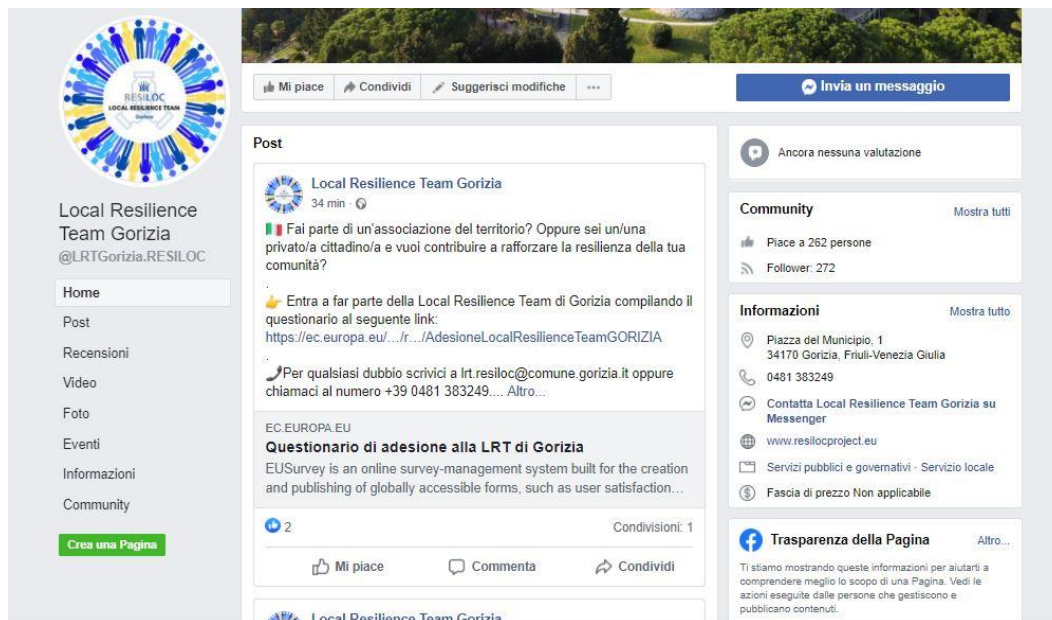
RESILOC
LOCAL RESILIENCE TEAM
Gorizia

Local Resilience Team Gorizia
@LRTGorizia.RESILOC

Home
Post
Recensioni
Video
Foto
Eventi
Informazioni
Community

Crea una Pagina

Mi piace
Condividi
Suggerisci modifiche
···

Invia un messaggio

Post

Local Resilience Team Gorizia
34 min ·

🇮🇹 Fai parte di un'associazione del territorio? Oppure sei un/una privato/a cittadino/a e vuoi contribuire a rafforzare la resilienza della tua comunità?

.

👉 Entra a far parte della Local Resilience Team di Gorizia compilando il questionario al seguente link:
https://ec.europa.eu/…/r…/AdesioneLocalResilienceTeamGORIZIA

.

📞Per qualsiasi dubbio scrivici a lrt.resiloc@comune.gorizia.it oppure chiamaci al numero +39 0481 383249.... Altro...

EC.EUROPA.EU
Questionario di adesione alla LRT di Gorizia
EUSurvey is an online survey-management system built for the creation and publishing of globally accessible forms, such as user satisfaction…

2
Condivisioni: 1

Mi piace
Commenta
Condividi

Local Resilience Team Gorizia

Ancora nessuna valutazione

Community
Mostra tutti
Piace a 262 persone
Follower: 272

Informazioni
Mostra tutto
Piazza del Municipio, 1
34170 Gorizia, Friuli-Venezia Giulia
0481 383249
Contatta Local Resilience Team Gorizia su Messenger
www.resilocproject.eu
Servizi pubblici e governativi · Servizio locale
Fascia di prezzo Non applicabile

Trasparenza della Pagina
Altro...
Ti stiamo mostrando queste informazioni per aiutarti a comprendere meglio lo scopo di una Pagina. Vedi le azioni eseguite dalle persone che gestiscono e pubblicano contenuti.